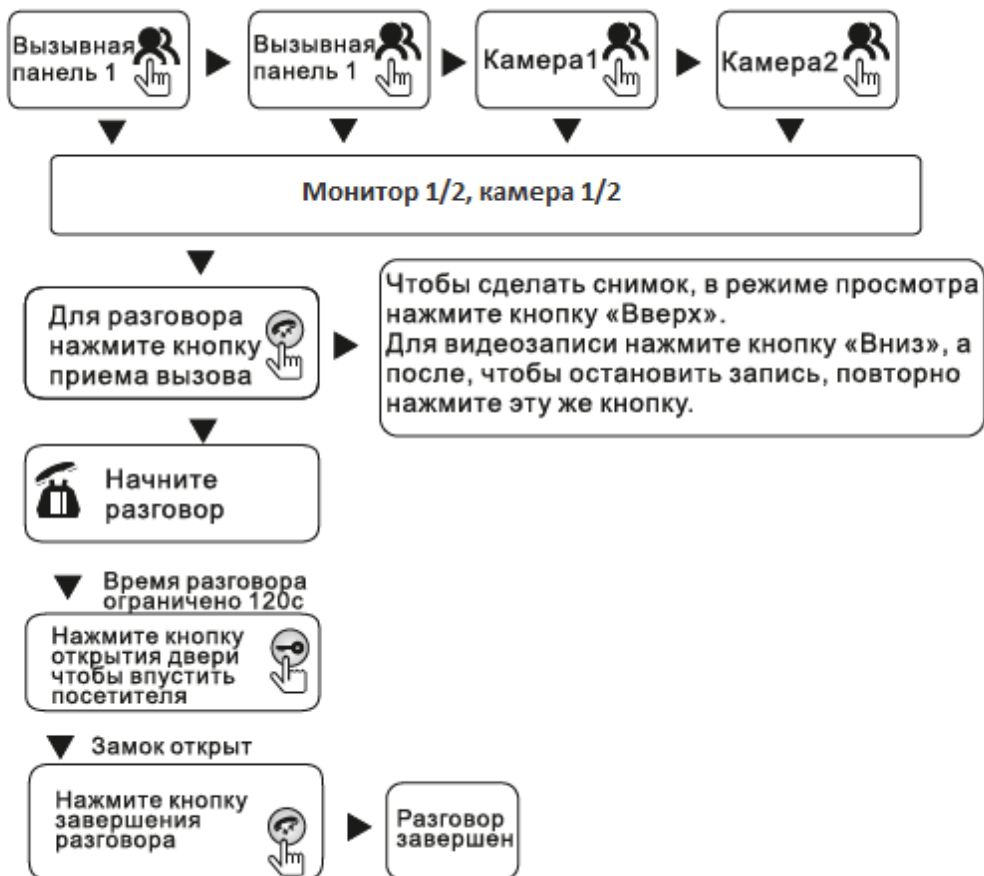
Вызывная панель 1

Вызывная панель 1

Камера1

Камера2

Монитор 1/2, камера 1/2

Для разговора нажмите кнопку приема вызова

Чтобы сделать снимок, в режиме просмотра нажмите кнопку «Вверх».
Для видеозаписи нажмите кнопку «Вниз», а после, чтобы остановить запись, повторно нажмите эту же кнопку.

Начните разговор

Время разговора ограничено 120с

Нажмите кнопку открытия двери чтобы впустить посетителя

Замок открыт

Нажмите кнопку завершения разговора

Разговор завершен